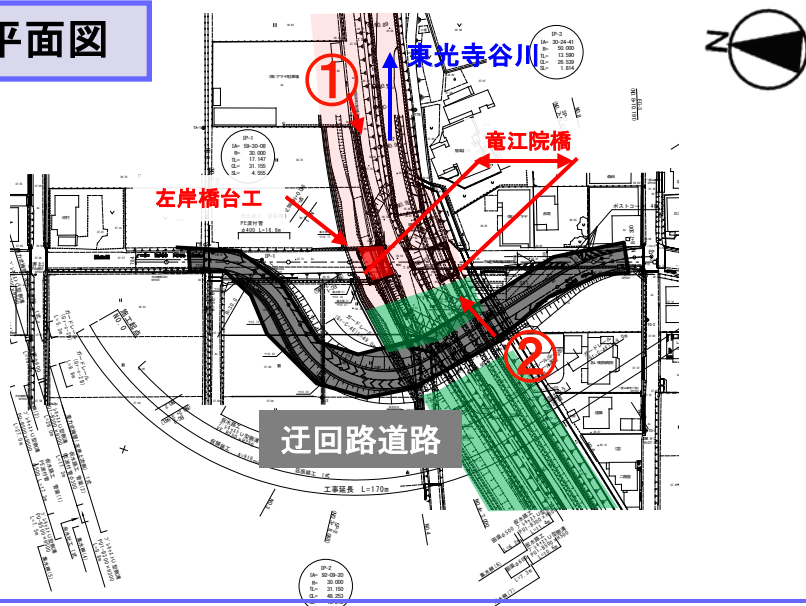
平面図

①

東光寺谷川

竜江院橋

左岸橋台工

②

迂回路道路

工事延長 L=170m

IP-1
IA= 59-30-08
R= 30.000
TL= 17.147
CL= 31.155
SL= 4.555

IP-3
IA= 30-26-41
R= 50.000
TL= 13.590
CL= 26.539
SL= 1.814

IP-2
IA= 92-09-20
R= 30.000
TL= 31.150
CL= 48.253

N